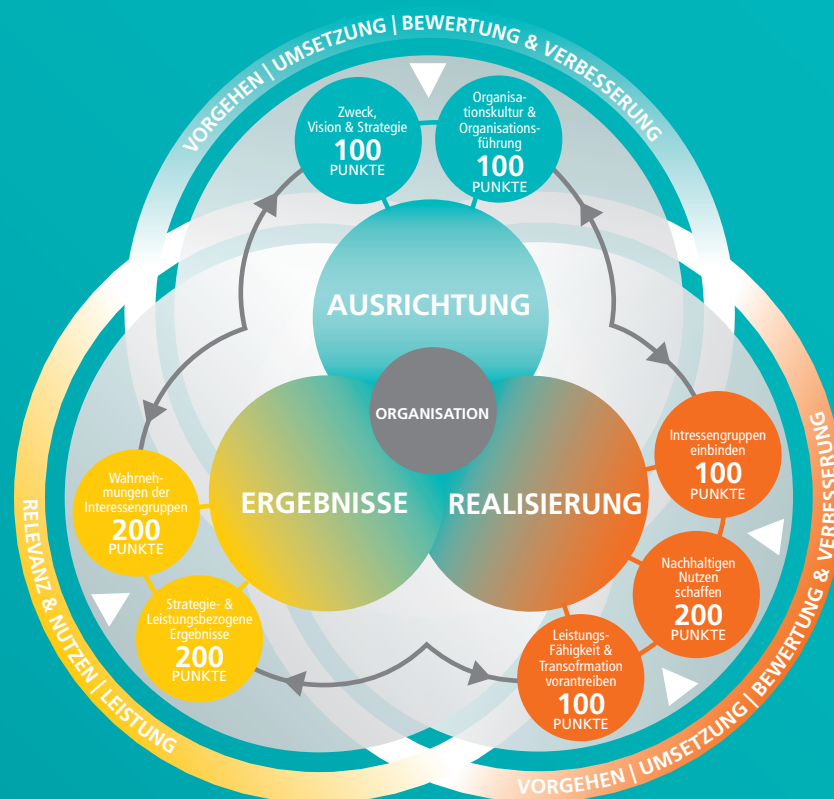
VORGEHEN | UMSETZUNG | BEWERTUNG & VERBESSERUNG

Zweck, Vision & Strategie
100
PUNKTE

Organisationskultur & Organisationsführung
100
PUNKTE

AUSRICHTUNG

ORGANISATION

ERGEBNISSE

REALISIERUNG

Intressengruppen einbinden
100
PUNKTE

Nachhaltigen Nutzen schaffen
200
PUNKTE

Leistungs-Fähigkeit & Transofrmation vorantreiben
100
PUNKTE

Wahrnehmungen der Interessengruppen
200
PUNKTE

Strategie- & Leistungsbezogene Ergebnisse
200
PUNKTE

RELEVANZ & NUTZEN | LEISTUNG

VORGEHEN | UMSETZUNG | BEWERTUNG & VERBESSERUNG